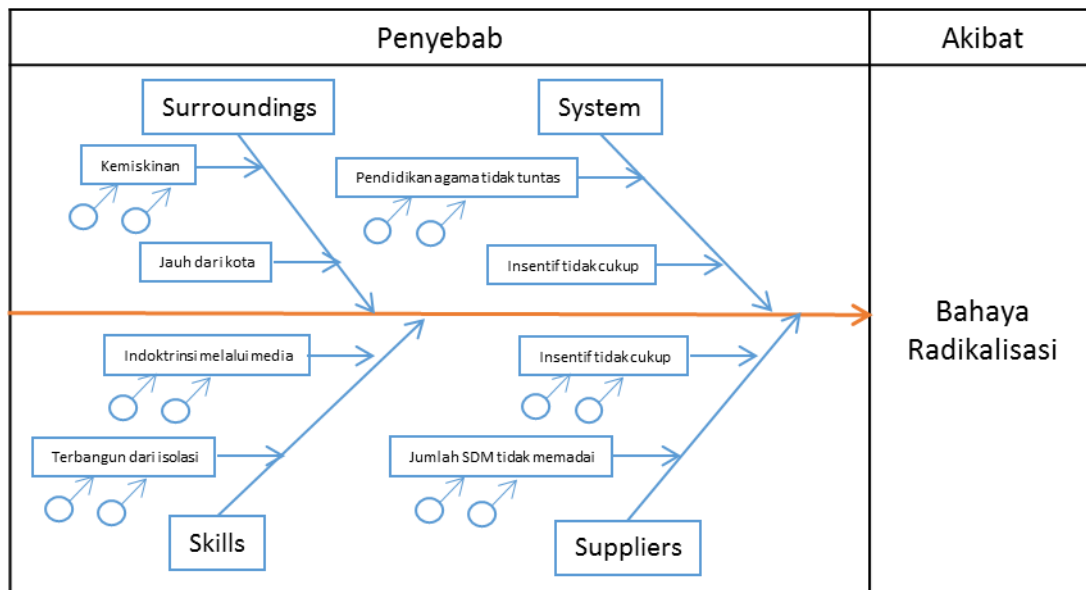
| Penyebab | Akibat |
|---|---|

Surroundings

Kemiskinan

Jauh dari kota

System

Pendidikan agama tidak tuntas

Insentif tidak cukup

Indoktrinsi melalui media

Terbangun dari isolasi

Skills

Insentif tidak cukup

Jumlah SDM tidak memadai

Suppliers

Bahaya Radikalisasi